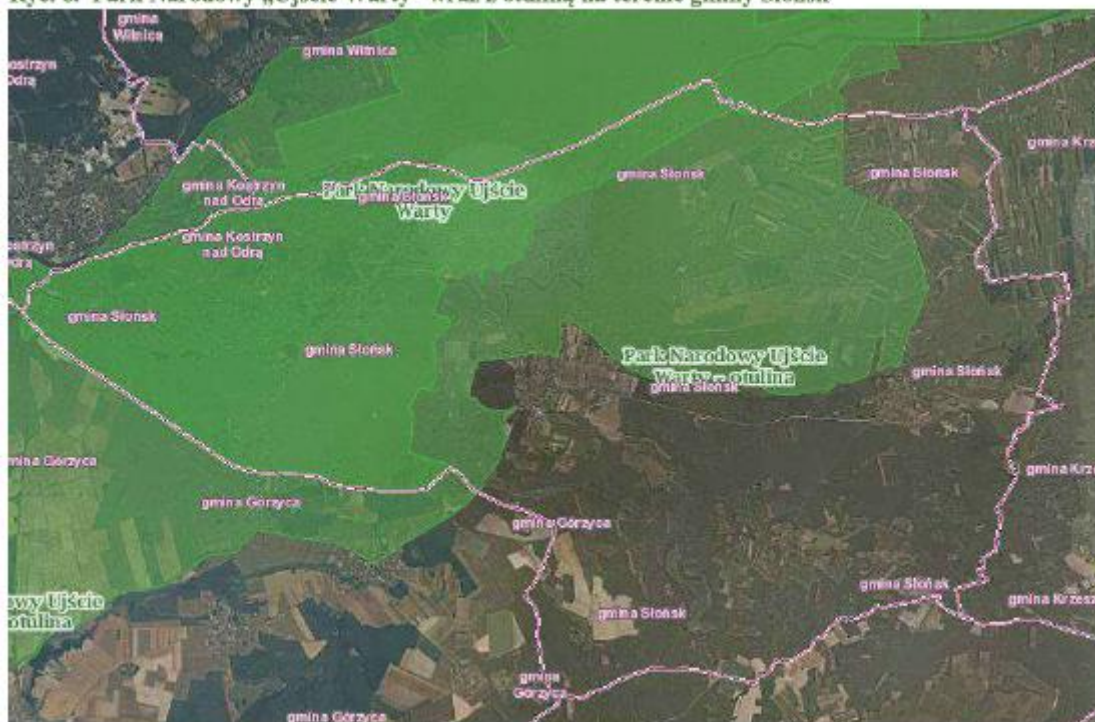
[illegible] Park Narodowy „Ujście Warty" wraz z otuliną na terenie gminy Słońsk

gmina Witnica

gmina Witnica

Kostrzyn nad Odrą

gmina Kostrzyn nad Odrą

Park Narodowy Ujście Warty

gmina Słońsk

gmina Kostrzyn nad Odrą

gmina Słońsk

gmina Słońsk

gmina Kra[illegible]

Kostrzyn nad Odrą

gmina Słońsk

gmina Słońsk

Park Narodowy Ujście Warty - otulina

gmina Słońsk

gmina Słońsk

gmina Górzyca

gmina Krz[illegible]

gmina Górzyca

gmina Górzyca

gmina Słońsk

gmina Krzesz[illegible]

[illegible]wy Ujście otulina

gmina Słońsk

gmina Górzyca

gmina Górzyca